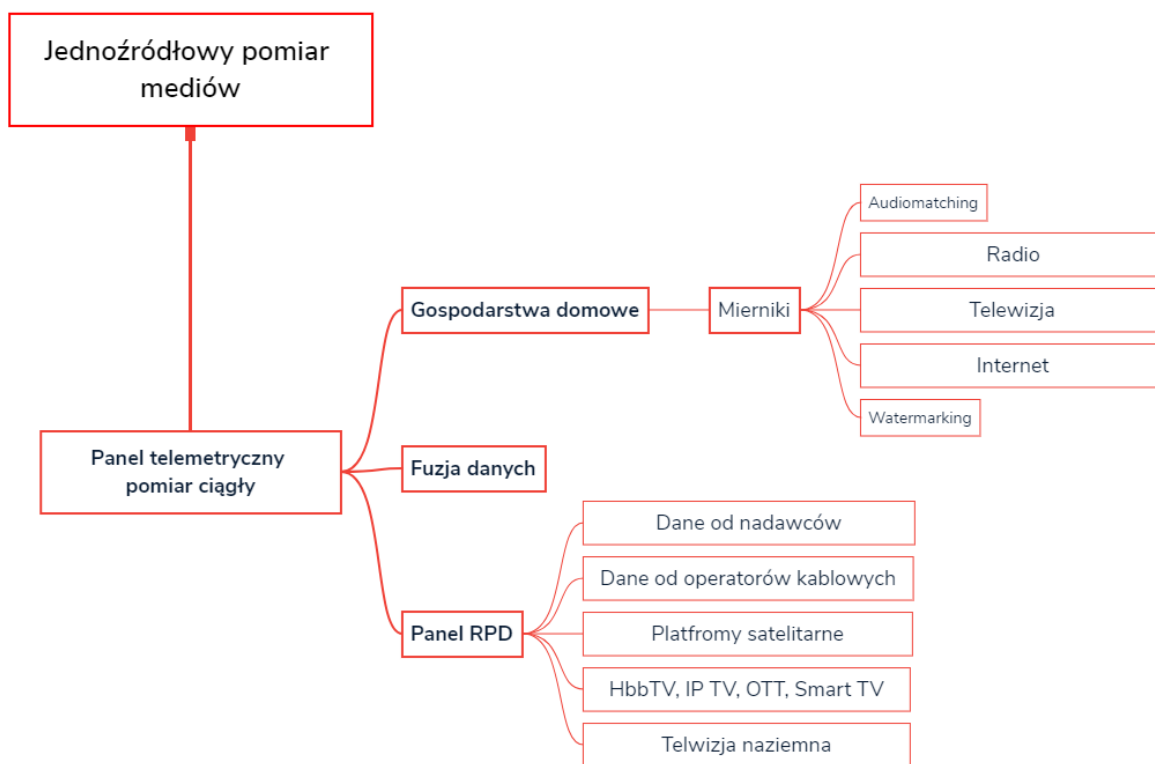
Jednoźródłowy pomiar mediów

Panel telemetryczny pomiar ciągły

Gospodarstwa domowe

Mierniki

Audiomatching

Radio

Telewizja

Internet

Watermarking

Fuzja danych

Panel RPD

Dane od nadawców

Dane od operatorów kablowych

Platfromy satelitarne

HbbTV, IP TV, OTT, Smart TV

Telwizja naziemna